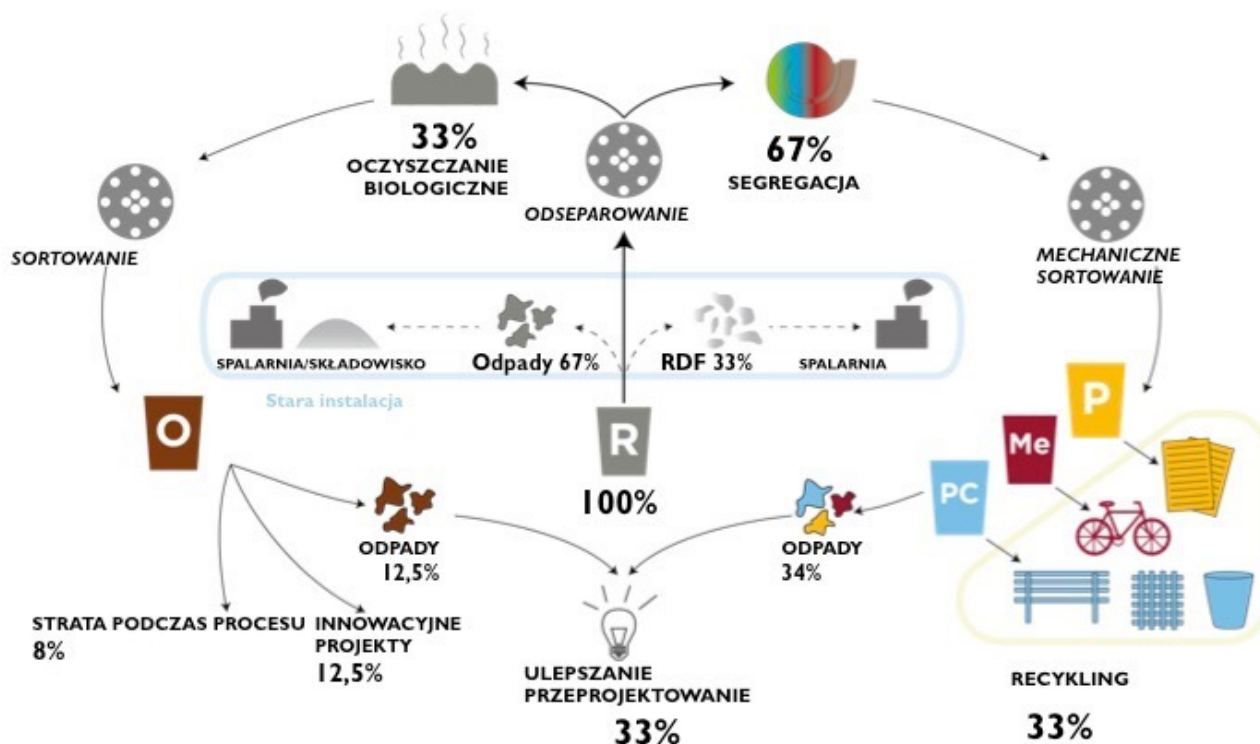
33%
OCZYSZCZANIE BIOLOGICZNE

ODSEPAROWANIE

67%
SEGREGACJA

SORTOWANIE

MECHANICZNE SORTOWANIE

SPALARNIA/SKŁADOWISKO

Odpady 67%

RDF 33%

SPALARNIA

Stara instalacja

O

R

100%

P

Me

PC

ODPADY
12,5%

ODPADY
34%

STRATA PODCZAS PROCESU
8%

INNOWACYJNE PROJEKTY
12,5%

ULEPSZANIE PRZEPROJEKTOWANIE
33%

RECYKLING
33%